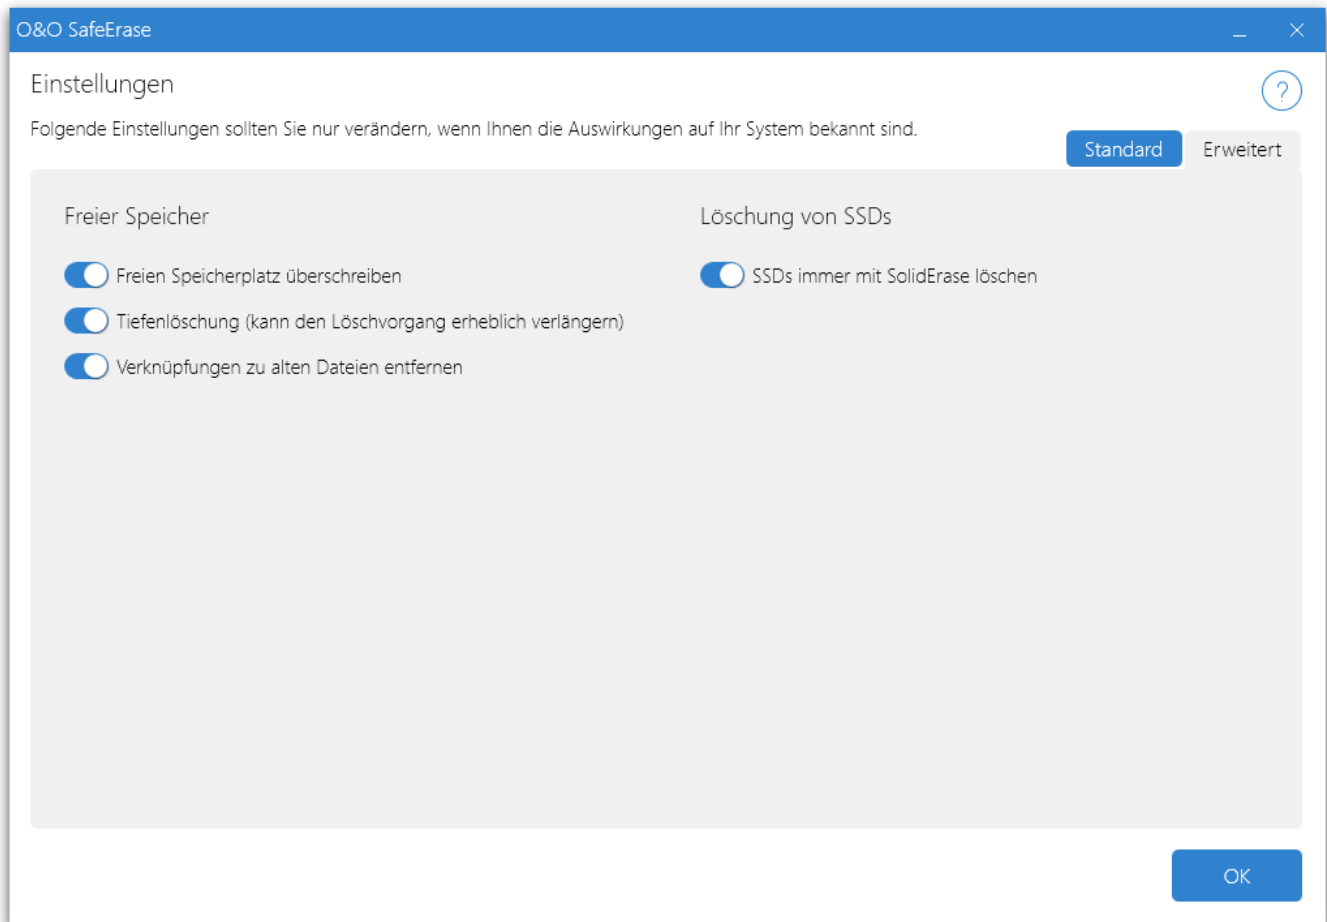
O&O SafeErase

Einstellungen

?

Folgende Einstellungen sollten Sie nur verändern, wenn Ihnen die Auswirkungen auf Ihr System bekannt sind.

Standard Erweitert

Freier Speicher

Freien Speicherplatz überschreiben

Tiefenlöschung (kann den Löschvorgang erheblich verlängern)

Verknüpfungen zu alten Dateien entfernen

Löschung von SSDs

SSDs immer mit SolidErase löschen

OK